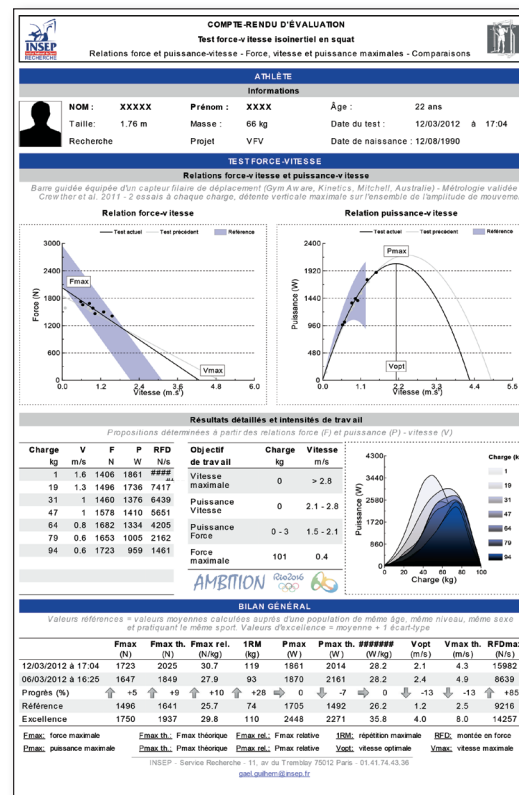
INSEP RECHERCHE

COMPTE-RENDU D'ÉVALUATION
Test force-vitesse isoinertiel en squat
Relations force et puissance-vitesse - Force, vitesse et puissance maximales - Comparaisons

ATHLÈTE
Informations

NOM : XXXXX Prénom : XXXX Âge : 22 ans
Taille: 1.76 m Masse : 66 kg Date du test : 12/03/2012 à 17:04
Recherche Projet VFV Date de naissance : 12/08/1990

TEST FORCE-VITESSE
Relations force et puissance-vitesse

Barre guidée équipée d'un capteur filaire de déplacement (GymAware, Kinetics, Mitchell, Australie) - Métrologie validée Crewther et al. 2011 - 2 essais à chaque charge, détente verticale maximale sur l'ensemble de l'amplitude de mouveme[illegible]

Relation force-vitesse
Test actuel Test précédent Référence
Force (N)
3000 2400 1800 1200 600 0
Fmax
Vmax
0.0 1.2 2.4 3.6 4.8 6.0
Vitesse (m.s$^{-1}$)

Relation puissance-vitesse
Test actuel Test précédent Référence
Puissance (W)
2400 1920 1440 960 480 0
Pmax
Vopt
0.0 1.1 2.2 3.3 4.4 5.5
Vitesse (m.s$^{-1}$)

Résultats détaillés et intensités de travail
Propositions déterminées à partir des relations force (F) et puissance (P) - vitesse (V)

| Charge kg | V m/s | F N | P W | RFD N/s |
|---|---|---|---|---|
| 1 | 1.6 | 1406 | 1861 | #### |
| 19 | 1.3 | 1496 | 1736 | 7417 |
| 31 | 1 | 1460 | 1376 | 6439 |
| 47 | 1 | 1578 | 1410 | 5651 |
| 64 | 0.8 | 1682 | 1334 | 4205 |
| 79 | 0.6 | 1653 | 1005 | 2162 |
| 94 | 0.6 | 1723 | 959 | 1461 |

| Objectif de travail | Charge kg | Vitesse m/s |
|---|---|---|
| Vitesse maximale | 0 | > 2.8 |
| Puissance Vitesse | 0 | 2.1 - 2.8 |
| Puissance Force | 0 - 3 | 1.5 - 2.1 |
| Force maximale | 101 | 0.4 |

Puissance (W)
4300 3440 2580 1720 860 0
0 20 40 60 80 100
Charge (kg)
Charge (k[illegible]
1 19 31 47 64 79 94

AMBITION Rio2016

BILAN GÉNÉRAL
Valeurs références = valeurs moyennes calculées auprès d'une population de même âge, même niveau, même sexe et pratiquant le même sport. Valeurs d'excellence = moyenne + 1 écart-type

| | Fmax (N) | Fmax th. (N) | Fmax rel. (N/kg) | 1RM (kg) | Pmax (W) | Pmax th. (W) | ####### (W/kg) | Vopt (m/s) | Vmax th. (m/s) | RFDma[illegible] |
|---|---|---|---|---|---|---|---|---|---|---|
| 12/03/2012 à 17:04 | 1723 | 2025 | 30.7 | 119 | 1861 | 2014 | 28.2 | 2.1 | 4.3 | 15982 |
| 06/03/2012 à 16:25 | 1647 | 1849 | 27.9 | 93 | 1870 | 2161 | 28.2 | 2.4 | 4.9 | 8639 |
| Progrès (%) | +5 | +9 | +10 | +28 | 0 | -7 | 0 | -13 | -13 | +85 |
| Référence | 1496 | 1641 | 25.7 | 74 | 1705 | 1492 | 26.2 | 1.2 | 2.5 | 9216 |
| Excellence | 1750 | 1937 | 29.8 | 110 | 2448 | 2271 | 35.8 | 4.0 | 8.0 | 14257 |

Fmax: force maximale Fmax th.: Fmax théorique Fmax rel.: Fmax relative 1RM: répétition maximale RFD: montée en force
Pmax: puissance maximale Pmax th.: Pmax théorique Pmax rel.: Pmax relative Vopt: vitesse optimale Vmax: vitesse maximale

INSEP - Service Recherche - 11, av du Tremblay 75012 Paris - 01.41.74.43.36
gael.guilhem@insep.fr